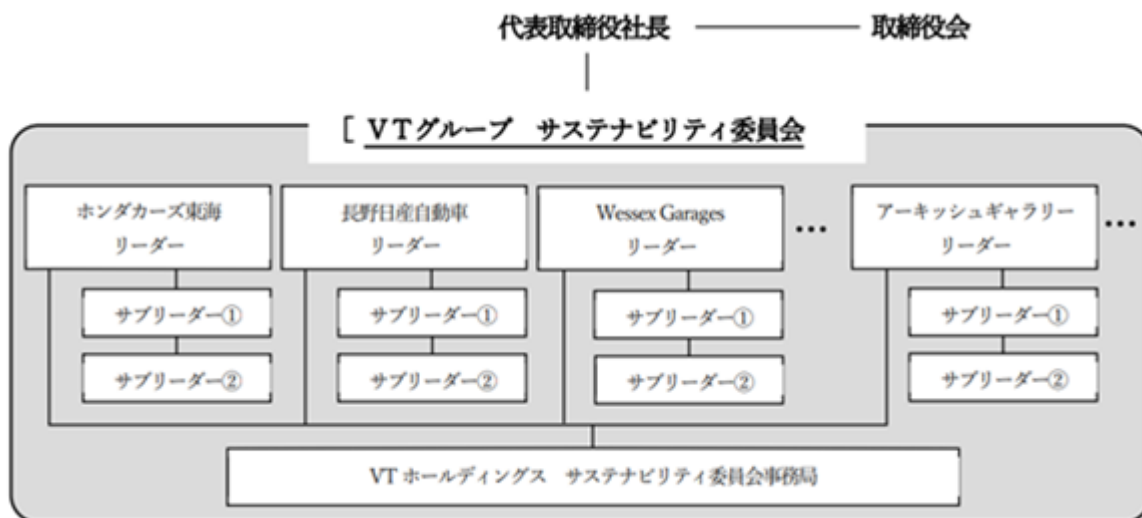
代表取締役社長 取締役会

[ VTグループ サステナビリティ委員会

ホンダカーズ東海
リーダー

サブリーダー①

サブリーダー②

長野日産自動車
リーダー

サブリーダー①

サブリーダー②

Wessex Garages
リーダー

サブリーダー①

サブリーダー②

…

アーキッシュギャラリー
リーダー

サブリーダー①

サブリーダー②

…

VT ホールディングス サステナビリティ委員会事務局